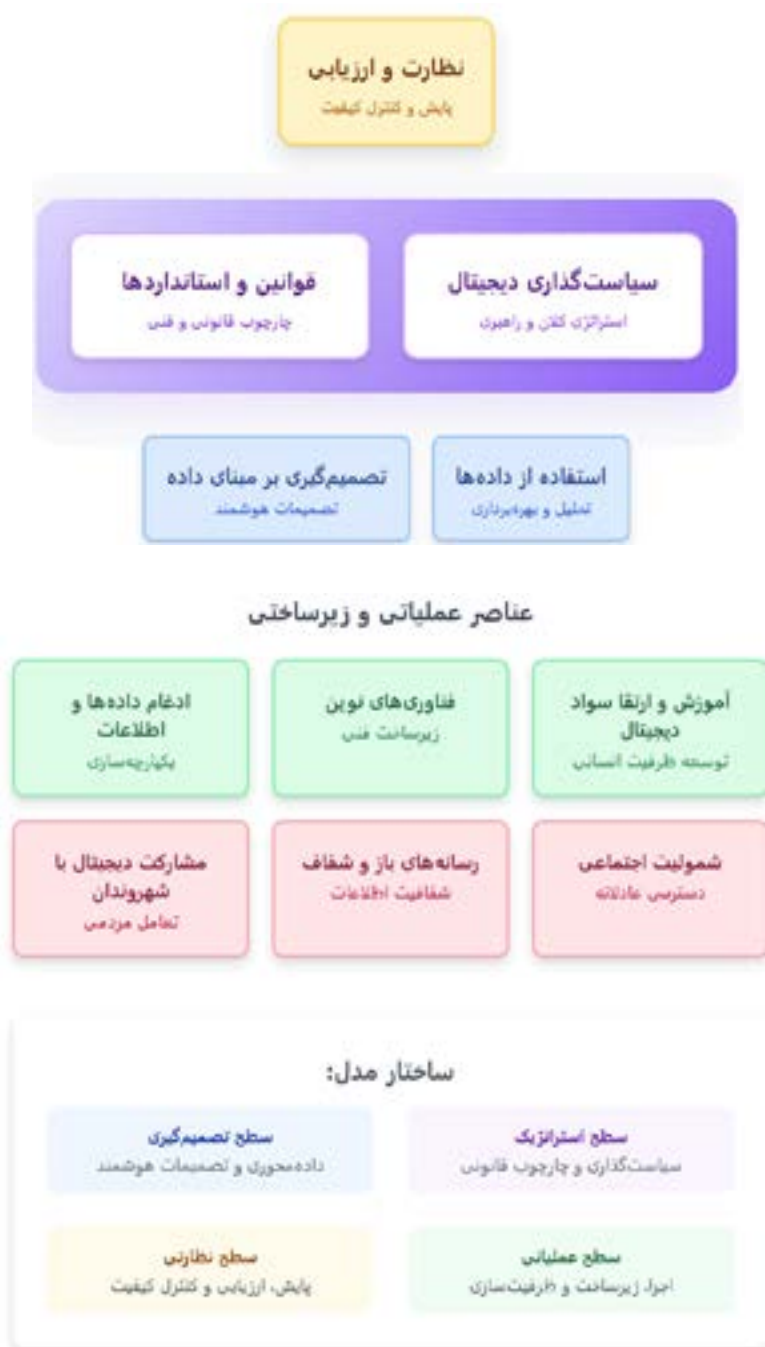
نظارت و ارزیابی
پایش و کنترل کیفیت

سیاست‌گذاری دیجیتال
استراتژی کلان و راهبری

قوانین و استانداردها
چارچوب قانونی و فنی

استفاده از داده‌ها
تحلیل و بهره‌برداری

تصمیم‌گیری بر مبنای داده
تصمیمات هوشمند

عناصر عملیاتی و زیرساختی

آموزش و ارتقا سواد دیجیتال
توسعه ظرفیت انسانی

فناوری‌های نوین
زیرساخت فنی

ادغام داده‌ها و اطلاعات
یکپارچه‌سازی

شمولیت اجتماعی
دسترسی عادلانه

رسانه‌های باز و شفاف
شفافیت اطلاعات

مشارکت دیجیتال با شهروندان
تعامل مردمی

ساختار مدل:

سطح استراتژیک
سیاست‌گذاری و چارچوب قانونی

سطح تصمیم‌گیری
داده‌محوری و تصمیمات هوشمند

سطح عملیاتی
اجرا، زیرساخت و ظرفیت‌سازی

سطح نظارتی
پایش، ارزیابی و کنترل کیفیت